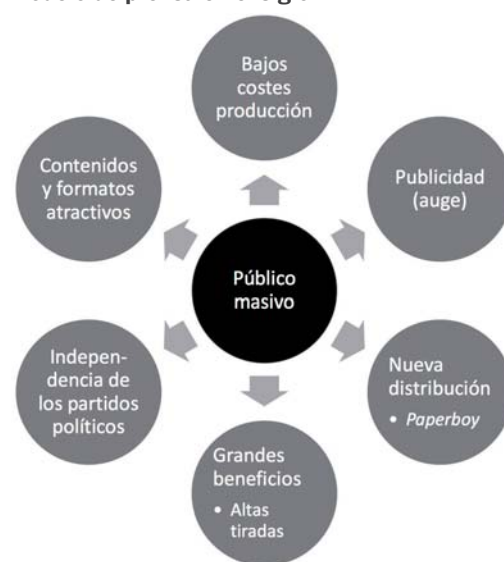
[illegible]

Bajos costes producción

Publicidad (auge)

Contenidos y formatos atractivos

Público masivo

Independencia de los partidos políticos

Nueva distribución
• *Paperboy*

Grandes beneficios
• Altas tiradas